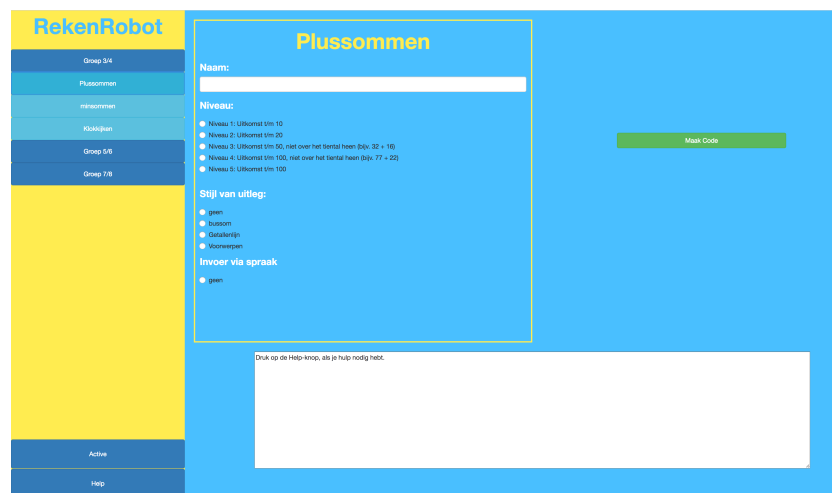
RekenRobot

Groep 3/4

Plussommen

minsommen

Klokkijken

Groep 5/6

Groep 7/8

Active

Help

Plussommen

Naam:

Niveau:

Niveau 1: Uitkomst t/m 10

Niveau 2: Uitkomst t/m 20

Niveau 3: Uitkomst t/m 50, niet over het tiental heen (bijv. 32 + 16)

Niveau 4: Uitkomst t/m 100, niet over het tiental heen (bijv. 77 + 22)

Niveau 5: Uitkomst t/m 100

Stijl van uitleg:

geen

bussom

Getallenlijn

Voorwerpen

Invoer via spraak

geen

Maak Code

Druk op de Help-knop, als je hulp nodig hebt.